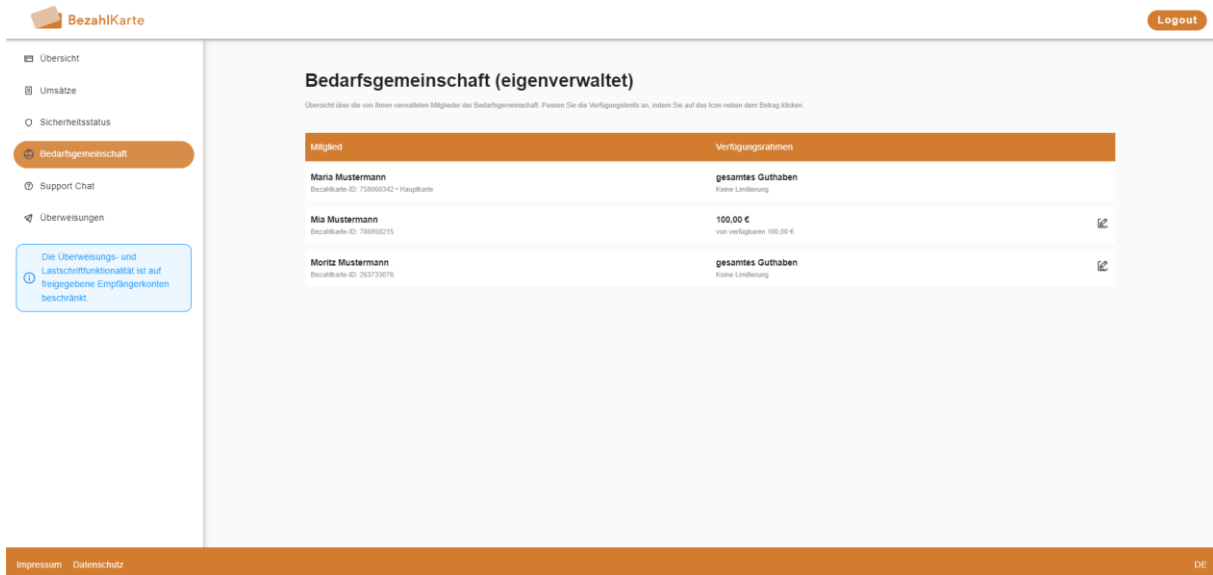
BezahlKarte

Logout

Übersicht

Umsätze

Sicherheitsstatus

Bedarfsgemeinschaft

Support Chat

Überweisungen

Die Überweisungs- und Lastschriftfunktionalität ist auf freigegebene Empfängerkonten beschränkt.

Bedarfsgemeinschaft (eigenverwaltet)

Übersicht über die von Ihnen verwalteten Mitglieder der Bedarfsgemeinschaft. Passen Sie die Verfügungslimits an, indem Sie auf das Icon neben dem Betrag klicken.

| Mitglied | Verfügungsrahmen |
|---|---|
| Maria Mustermann<br>Bezahlkarte-ID: 758060342 • Hauptkarte | gesamtes Guthaben<br>Keine Limitierung |
| Mia Mustermann<br>Bezahlkarte-ID: 786950215 | 100,00 €<br>von verfügbaren 100,00 € |
| Moritz Mustermann<br>Bezahlkarte-ID: 263733076 | gesamtes Guthaben<br>Keine Limitierung |

Impressum Datenschutz

DE